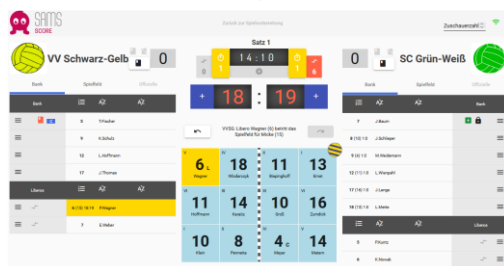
SAMS SCORE

Zurück zur Spielbeschreibung

Zuschauerzahl

VV Schwarz-Gelb

0

Satz 1

14:10

1

6

0

SC Grün-Weiß

+ 18 : 19 +

Bank Spielfeld Offizielle

Bank Spielfeld Offizielle

Bank

AZ AZ

AZ AZ

6 Y.Fischer

8 K.Schulz

11 L.Hoffmann

17 J.Thomas

Libero

6 (13) 18 14 P.Wagner

7 E.Weber

VVSG: Libero Wagner (6) kommt das Spielfeld für Micke (13)

6 L Wagner

18 Winderczyk

11 Begingdorf

13 Ernst

11 Hoffmann

14 Kuntz

10 Groß

16 Zundick

10 Marx

8 Pernetta

4 c Mayer

14 Weisert

7 J.Baum

10 J.Schlager

12 (10) 11 M.Weidemann

13 L.Wenzell

17 (13) 16 J.Lange

18 (10) 15 L.Meier

AZ AZ

6 P.Kurz

8 K.Novak